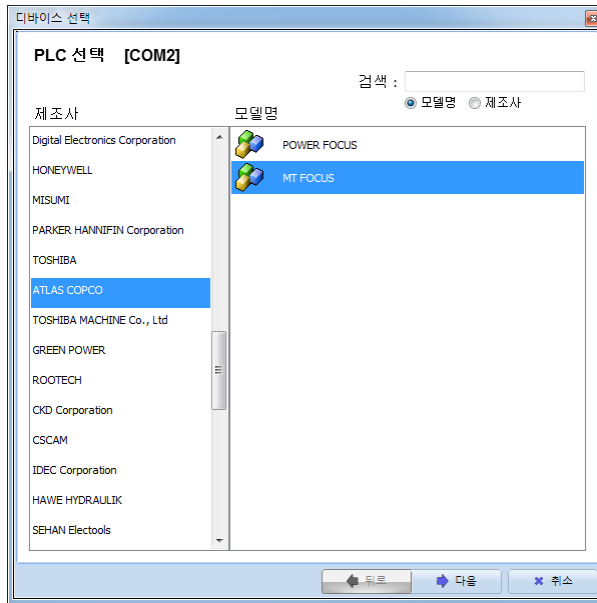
디바이스 선택

PLC 선택 [COM2]

검색 :

모델명 제조사

제조사

모델명

Digital Electronics Corporation
HONEYWELL
MISUMI
PARKER HANNIFIN Corporation
TOSHIBA
ATLAS COPCO
TOSHIBA MACHINE Co., Ltd
GREEN POWER
ROOTECH
CKD Corporation
CSCAM
IDEC Corporation
HAWE HYDRAULIK
SEHAN Electools

POWER FOCUS
MT FOCUS

뒤로
다음
취소